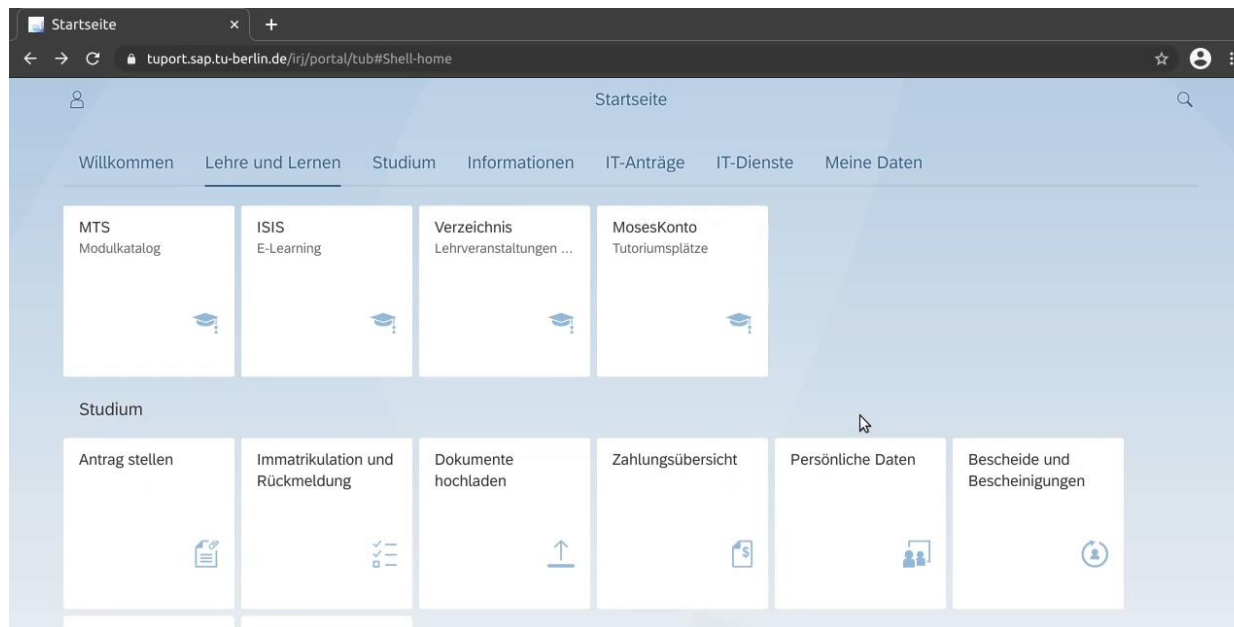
Startseite

tuport.sap.tu-berlin.de/irj/portal/tub#Shell-home

Startseite

Willkommen Lehre und Lernen Studium Informationen IT-Anträge IT-Dienste Meine Daten

MTS
Modulkatalog

ISIS
E-Learning

Verzeichnis
Lehrveranstaltungen ...

MosesKonto
Tutoriumsplätze

Studium

Antrag stellen

Immatrikulation und Rückmeldung

Dokumente hochladen

Zahlungsübersicht

Persönliche Daten

Bescheide und Bescheinigungen